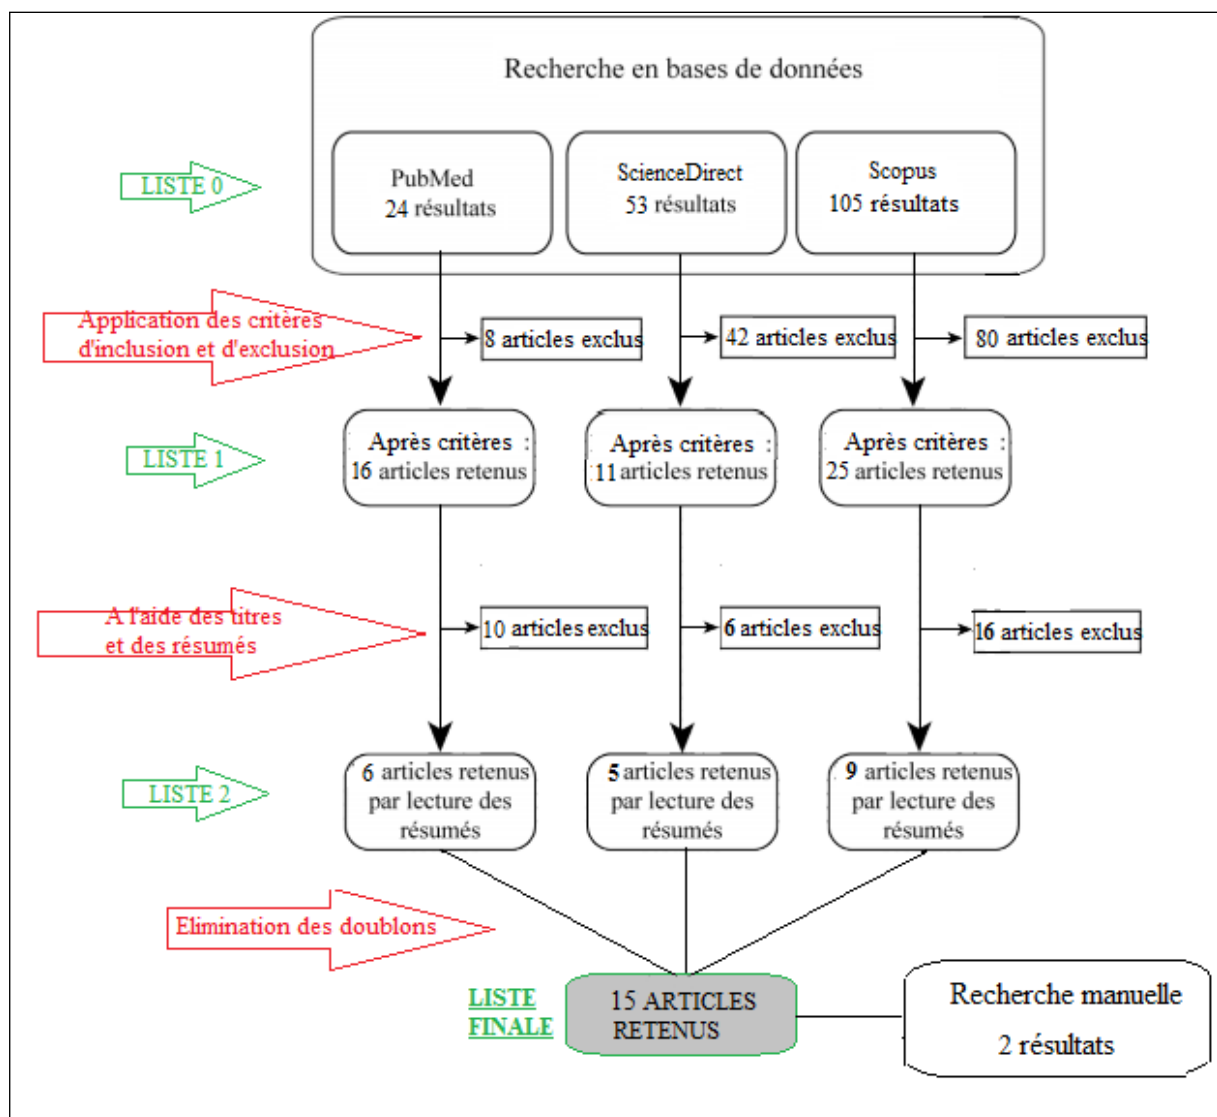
Recherche en bases de données

LISTE 0

PubMed
24 résultats

ScienceDirect
53 résultats

Scopus
105 résultats

Application des critères d'inclusion et d'exclusion

8 articles exclus

42 articles exclus

80 articles exclus

LISTE 1

Après critères : 16 articles retenus

Après critères : 11 articles retenus

Après critères : 25 articles retenus

A l'aide des titres et des résumés

10 articles exclus

6 articles exclus

16 articles exclus

LISTE 2

6 articles retenus par lecture des résumés

5 articles retenus par lecture des résumés

9 articles retenus par lecture des résumés

Elimination des doublons

LISTE FINALE

15 ARTICLES RETENUS

Recherche manuelle
2 résultats